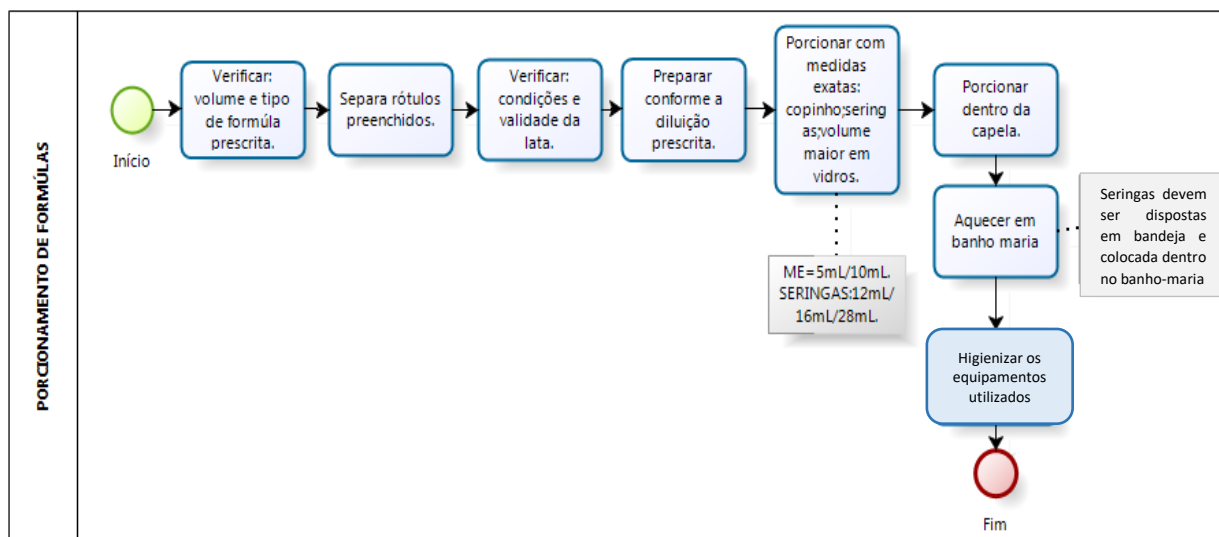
PORCIONAMENTO DE FORMÚLAS

Início

Verificar: volume e tipo de formúla prescrita.

Separa rótulos preenchidos.

Verificar: condições e validade da lata.

Preparar conforme a diluição prescrita.

Porcionar com medidas exatas: copinho;seringas;volume maior em vidros.

ME=5mL/10mL. SERINGAS:12mL/16mL/28mL.

Porcionar dentro da capela.

Aquecer em banho maria

Seringas devem ser dispostas em bandeja e colocada dentro no banho-maria

Higienizar os equipamentos utilizados

Fim